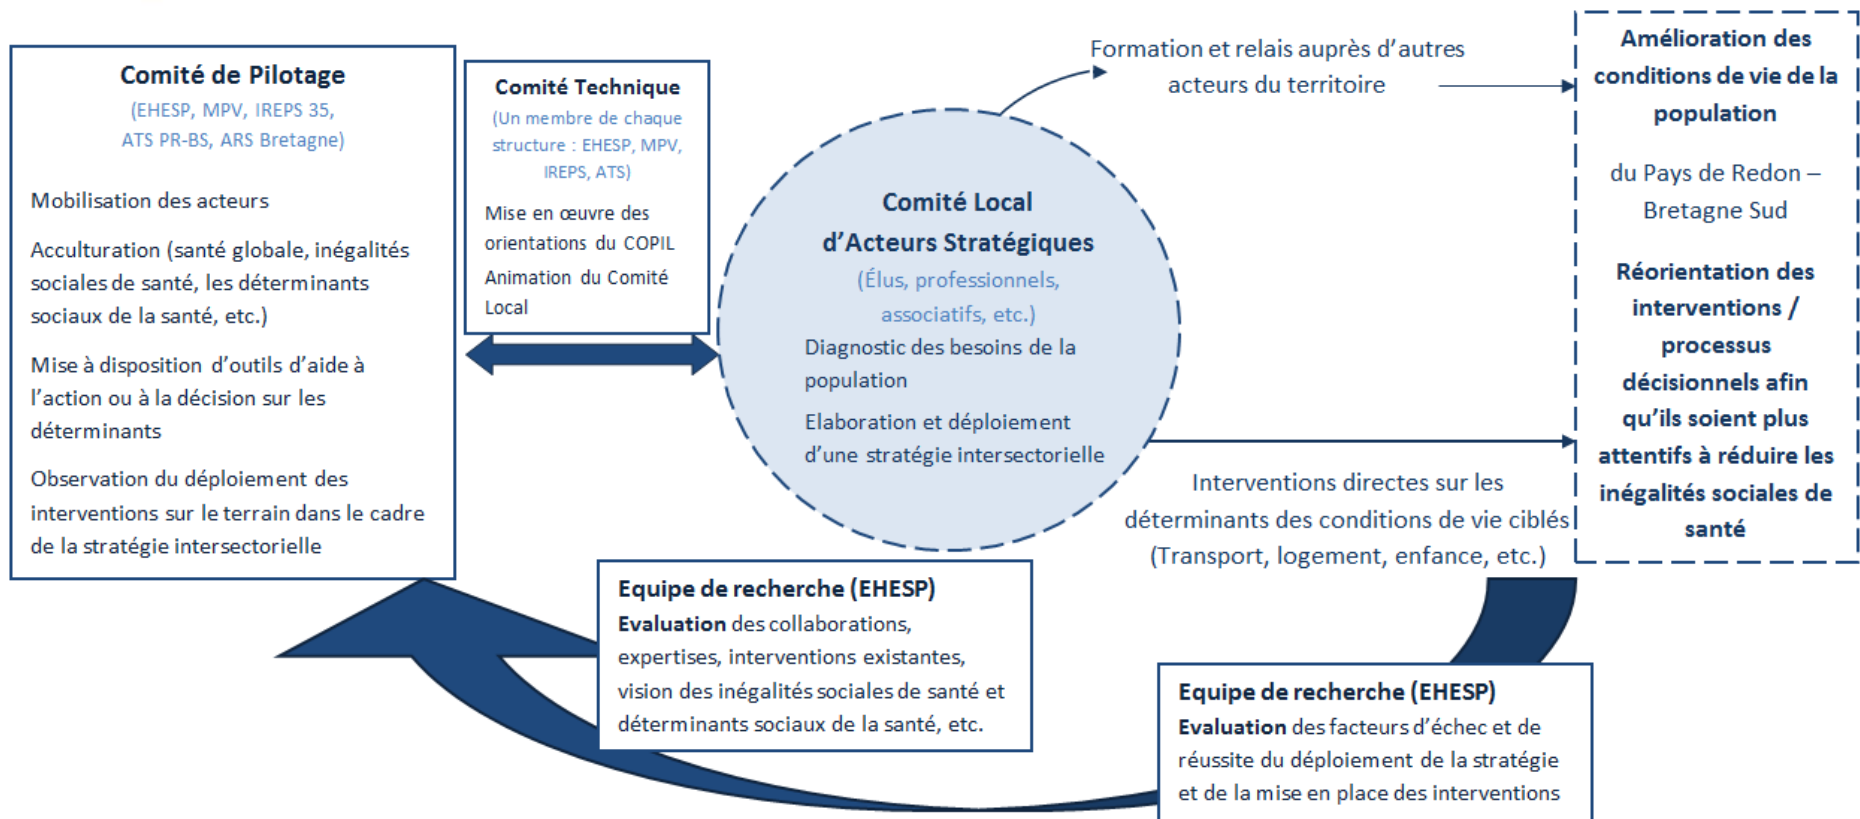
Comité de Pilotage
(EHESP, MPV, IREPS 35, ATS PR-BS, ARS Bretagne)

Mobilisation des acteurs

Acculturation (santé globale, inégalités sociales de santé, les déterminants sociaux de la santé, etc.)

Mise à disposition d'outils d'aide à l'action ou à la décision sur les déterminants

Observation du déploiement des interventions sur le terrain dans le cadre de la stratégie intersectorielle

Comité Technique
(Un membre de chaque structure : EHESP, MPV, IREPS, ATS)

Mise en œuvre des orientations du COPIL

Animation du Comité Local

Formation et relais auprès d'autres acteurs du territoire

Comité Local d'Acteurs Stratégiques
(Élus, professionnels, associatifs, etc.)

Diagnostic des besoins de la population

Elaboration et déploiement d'une stratégie intersectorielle

Amélioration des conditions de vie de la population

du Pays de Redon – Bretagne Sud

Réorientation des interventions / processus décisionnels afin qu'ils soient plus attentifs à réduire les inégalités sociales de santé

Interventions directes sur les déterminants des conditions de vie ciblés (Transport, logement, enfance, etc.)

Equipe de recherche (EHESP)
Evaluation des collaborations, expertises, interventions existantes, vision des inégalités sociales de santé et déterminants sociaux de la santé, etc.

Equipe de recherche (EHESP)
Evaluation des facteurs d'échec et de réussite du déploiement de la stratégie et de la mise en place des interventions